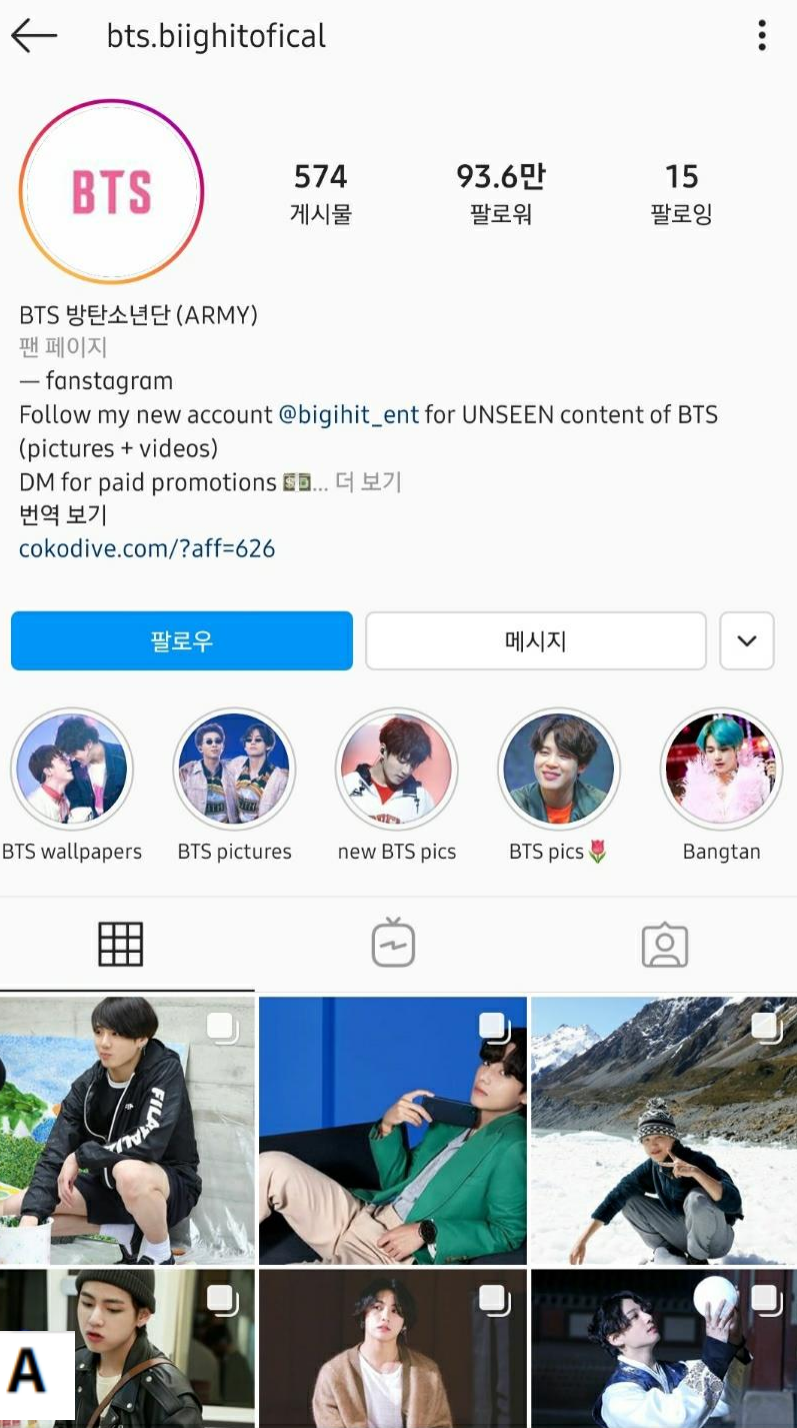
bts.biighitofical

BTS

574
게시물

93.6만
팔로워

15
팔로잉

BTS 방탄소년단 (ARMY)
팬 페이지
— fanstagram
Follow my new account @bigihit_ent for UNSEEN content of BTS (pictures + videos)
DM for paid promotions 💵... 더 보기
번역 보기
cokodive.com/?aff=626

팔로우

메시지

BTS wallpapers

BTS pictures

new BTS pics

BTS pics 🌷

Bangtan

FILA

A